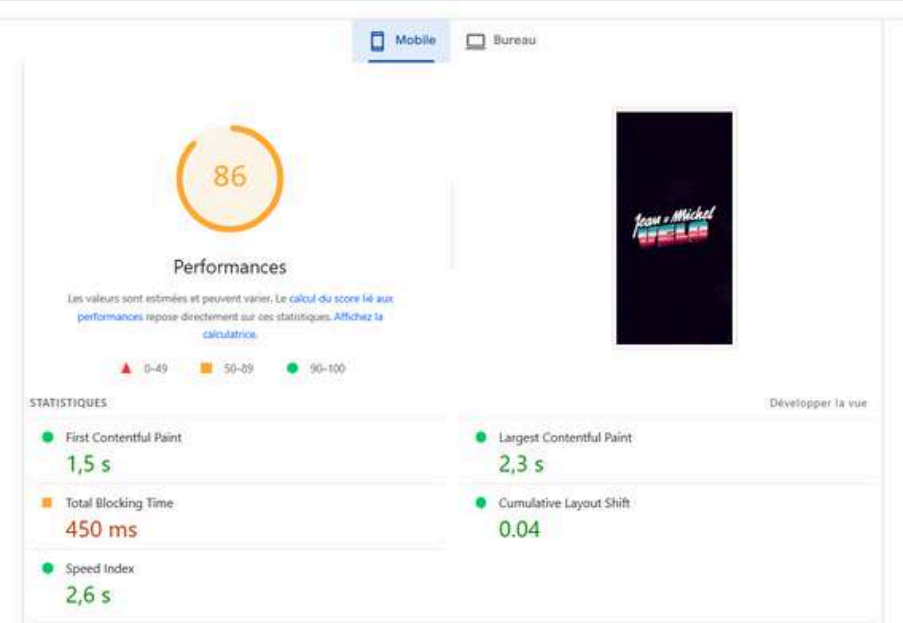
Mobile Bureau

86

Performances

Les valeurs sont estimées et peuvent varier. Le calcul du score lié aux performances repose directement sur ces statistiques. Affichez la calculatrice.

0–49 50–89 90–100

Jean-Michel

STATISTIQUES

Développer la vue

First Contentful Paint
1,5 s

Largest Contentful Paint
2,3 s

Total Blocking Time
450 ms

Cumulative Layout Shift
0.04

Speed Index
2,6 s